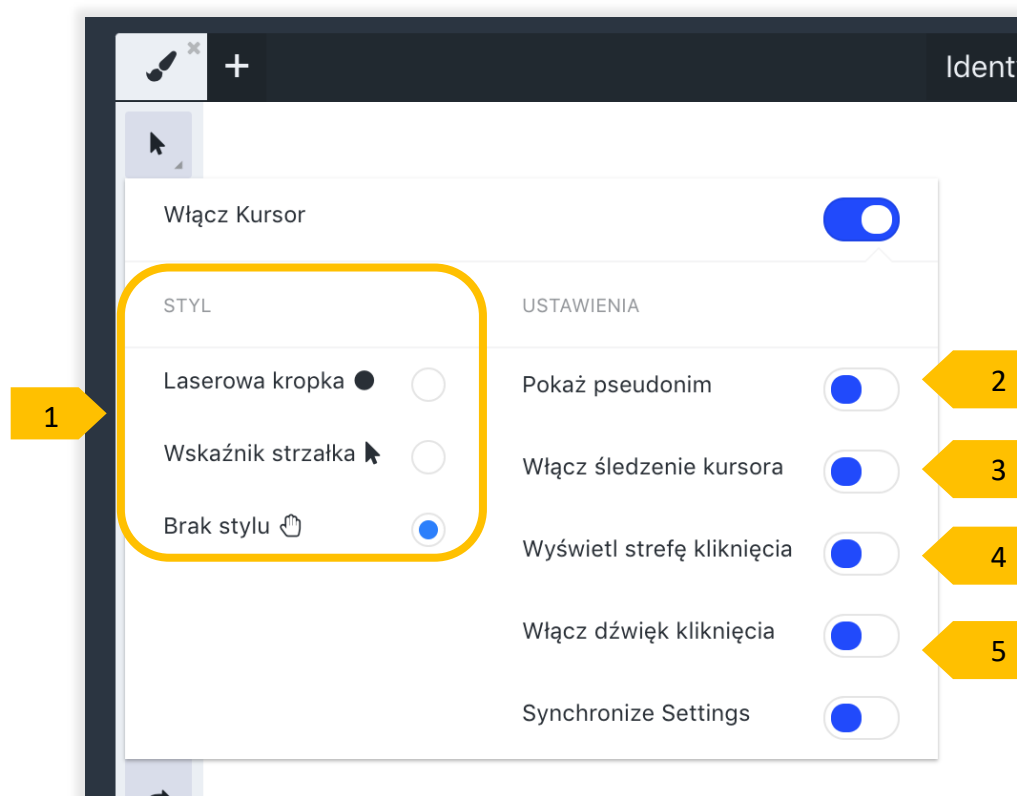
+ Ident

Włącz Kursor

STYL

Laserowa kropka

Wskaźnik strzałka

Brak stylu

USTAWIENIA

Pokaż pseudonim

Włącz śledzenie kursora

Wyświetl strefę kliknięcia

Włącz dźwięk kliknięcia

Synchronize Settings

1

2

3

4

5